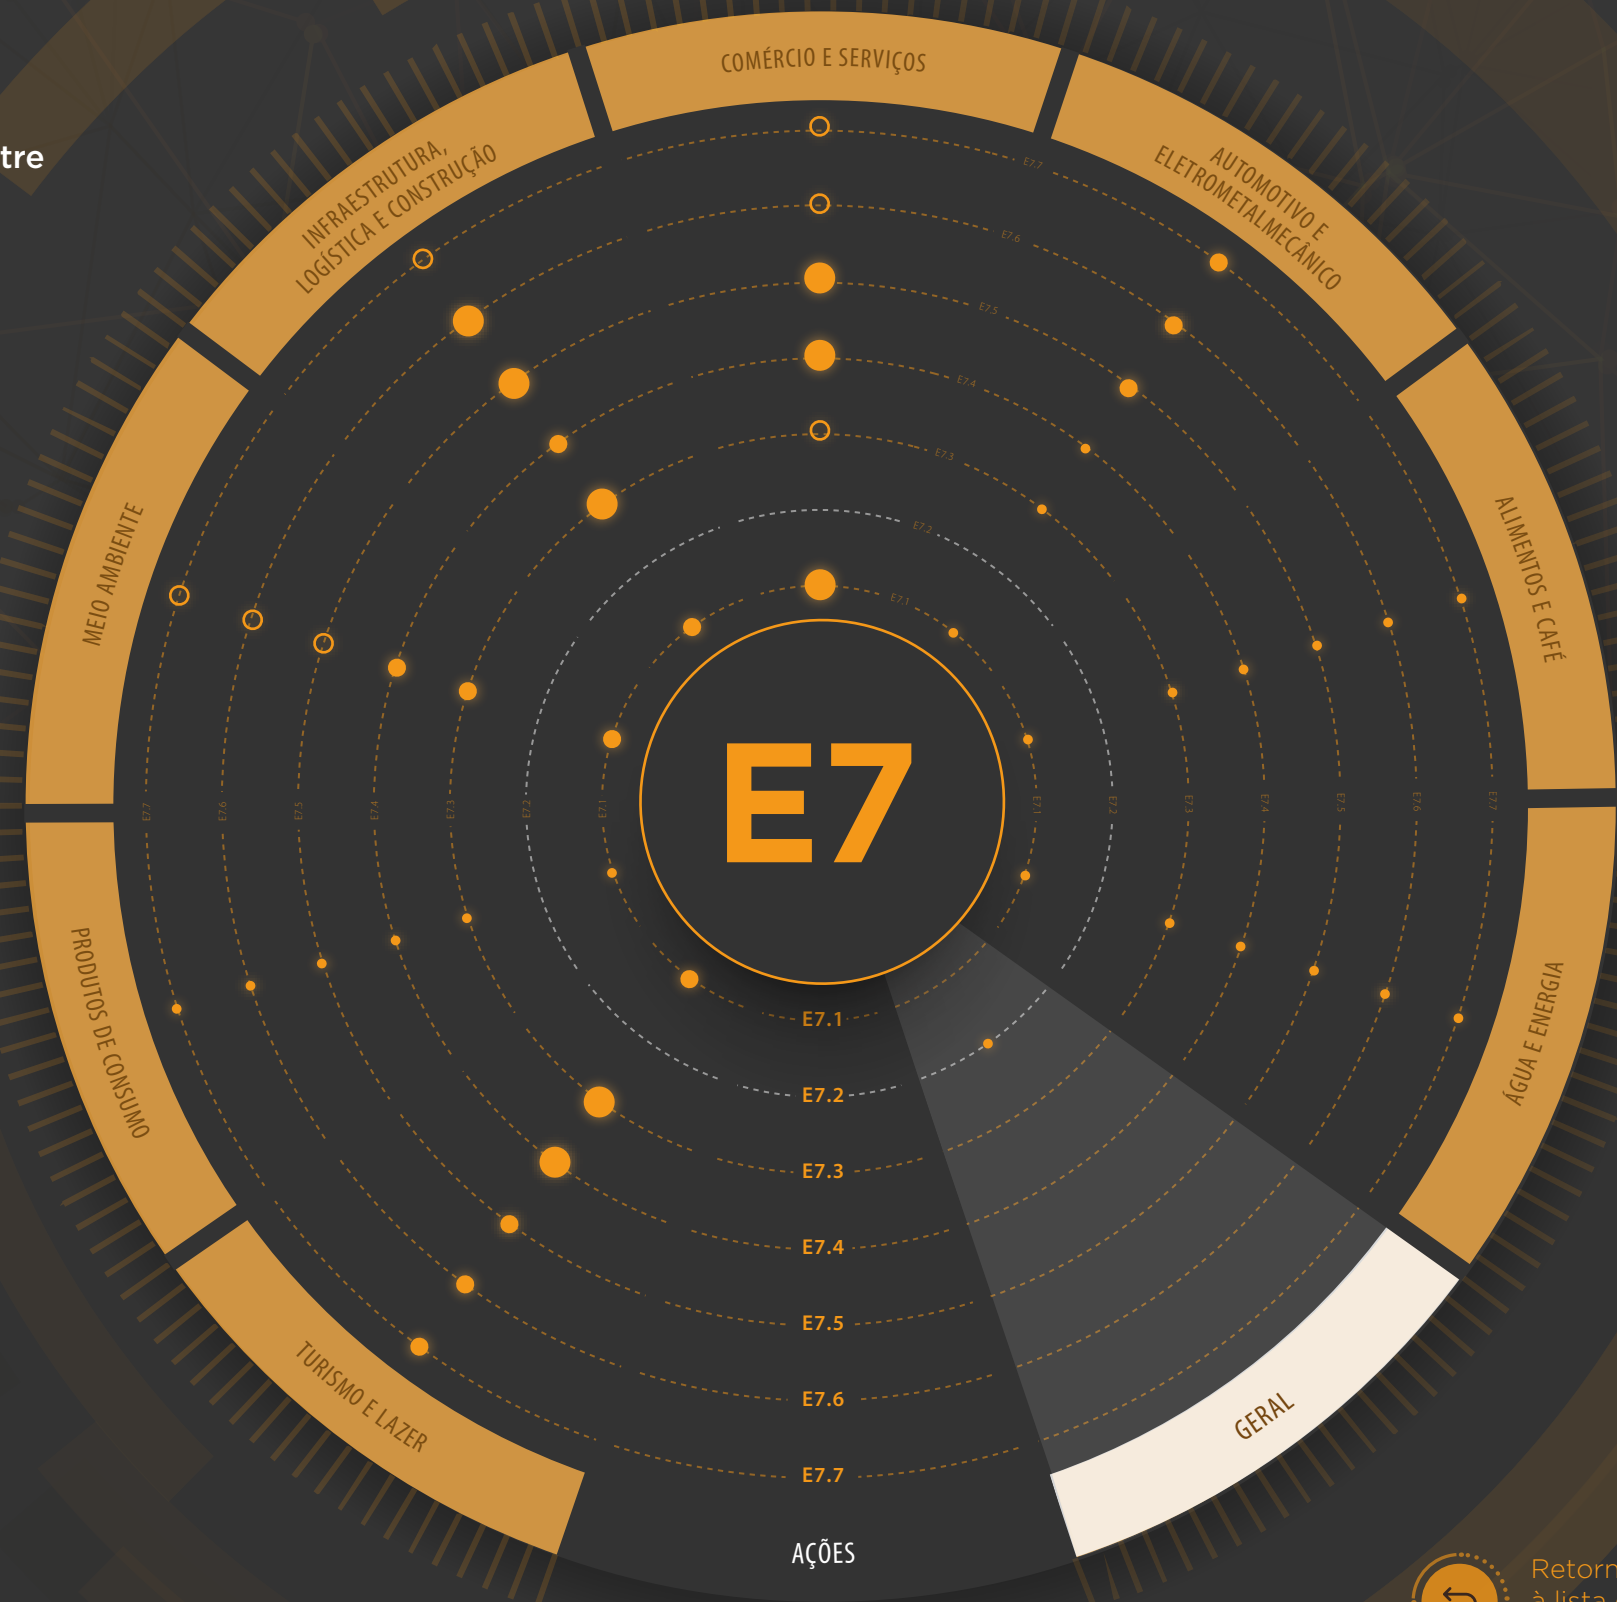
tre

COMÉRCIO E SERVIÇOS

AUTOMOTIVO E ELETROMETALMECÂNICO

ALIMENTOS E CAFÉ

ÁGUA E ENERGIA

GERAL

TURISMO E LAZER

PRODUTOS DE CONSUMO

MEIO AMBIENTE

INFRAESTRUTURA, LOGÍSTICA E CONSTRUÇÃO

E7

E7.1

E7.2

E7.3

E7.4

E7.5

E7.6

E7.7

AÇÕES

Retorn
à lista